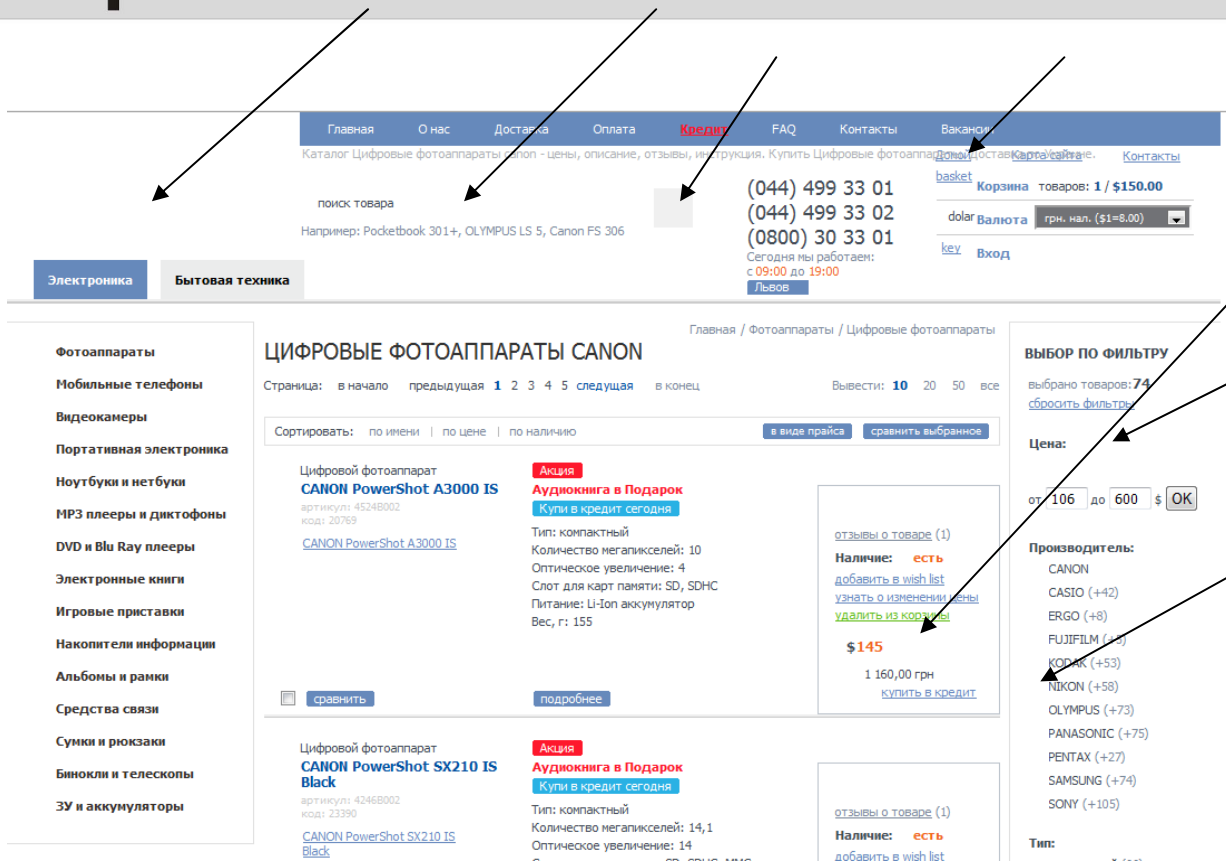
Главная О нас Доставка Оплата Кредит FAQ Контакты Вакансии

Каталог Цифровые фотоаппараты Canon - цены, описание, отзывы, инструкция. Купить Цифровые фотоаппараты с доставкой Киев, Украине.

home Карта сайта Контакты

поиск товара

Например: Pocketbook 301+, OLYMPUS LS 5, Canon FS 306

(044) 499 33 01
(044) 499 33 02
(0800) 30 33 01
Сегодня мы работаем:
с 09:00 до 19:00
Львов

basket Корзина товаров: 1 / $150.00

dolar Валюта грн. нал. ($1=8.00)

key Вход

Электроника Бытовая техника

Фотоаппараты
Мобильные телефоны
Видеокамеры
Портативная электроника
Ноутбуки и нетбуки
MP3 плееры и диктофоны
DVD и Blu Ray плееры
Электронные книги
Игровые приставки
Накопители информации
Альбомы и рамки
Средства связи
Сумки и рюкзаки
Бинокли и телескопы
ЗУ и аккумуляторы

Главная / Фотоаппараты / Цифровые фотоаппараты

ЦИФРОВЫЕ ФОТОАППАРАТЫ CANON

Страница: в начало предыдущая 1 2 3 4 5 следущая в конец Вывести: 10 20 50 все

Сортировать: по имени | по цене | по наличию в виде прайса сравнить выбранное

Цифровой фотоаппарат
CANON PowerShot A3000 IS
артикул: 4524B002
код: 20769
CANON PowerShot A3000 IS

Акция
Аудиокнига в Подарок
Купи в кредит сегодня
Тип: компактный
Количество мегапикселей: 10
Оптическое увеличение: 4
Слот для карт памяти: SD, SDHC
Питание: Li-Ion аккумулятор
Вес, г: 155

отзывы о товаре (1)
Наличие: есть
добавить в wish list
узнать о изменении цены
удалить из корзины
$145
1 160,00 грн
купить в кредит

сравнить подробнее

Цифровой фотоаппарат
CANON PowerShot SX210 IS Black
артикул: 4246B002
код: 23390
CANON PowerShot SX210 IS Black

Акция
Аудиокнига в Подарок
Купи в кредит сегодня
Тип: компактный
Количество мегапикселей: 14,1
Оптическое увеличение: 14

отзывы о товаре (1)
Наличие: есть
добавить в wish list

ВЫБОР ПО ФИЛЬТРУ
выбрано товаров: 74
сбросить фильтры

Цена:
от 106 до 600 $ OK

Производитель:
CANON
CASIO (+42)
ERGO (+8)
FUJIFILM (+5)
KODAK (+53)
NIKON (+58)
OLYMPUS (+73)
PANASONIC (+75)
PENTAX (+27)
SAMSUNG (+74)
SONY (+105)

Тип: